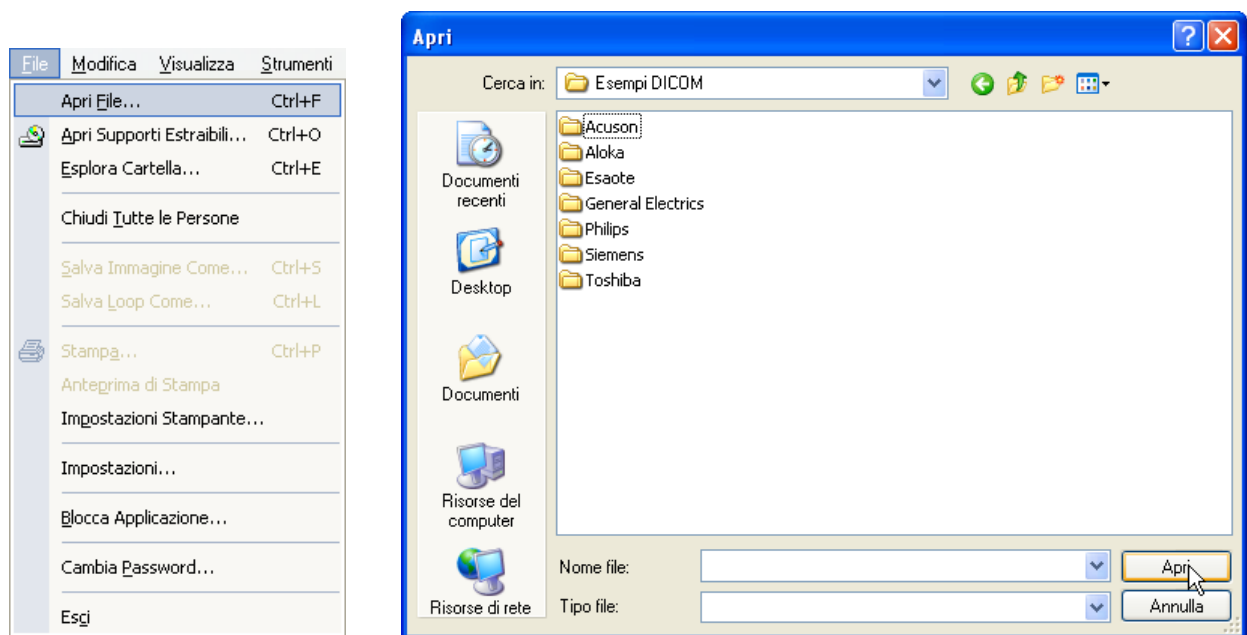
File Modifica Visualizza Strumenti

Apri File... Ctrl+F
Apri Supporti Estraibili... Ctrl+O
Esplora Cartella... Ctrl+E
Chiudi Tutte le Persone
Salva Immagine Come... Ctrl+S
Salva Loop Come... Ctrl+L
Stampa... Ctrl+P
Anteprima di Stampa
Impostazioni Stampante...
Impostazioni...
Blocca Applicazione...
Cambia Password...
Esci

Apri

Cerca in: Esempi DICOM

Documenti recenti
Desktop
Documenti
Risorse del computer
Risorse di rete

Acuson
Aloka
Esaote
General Electrics
Philips
Siemens
Toshiba

Nome file:
Tipo file:
Apri
Annulla